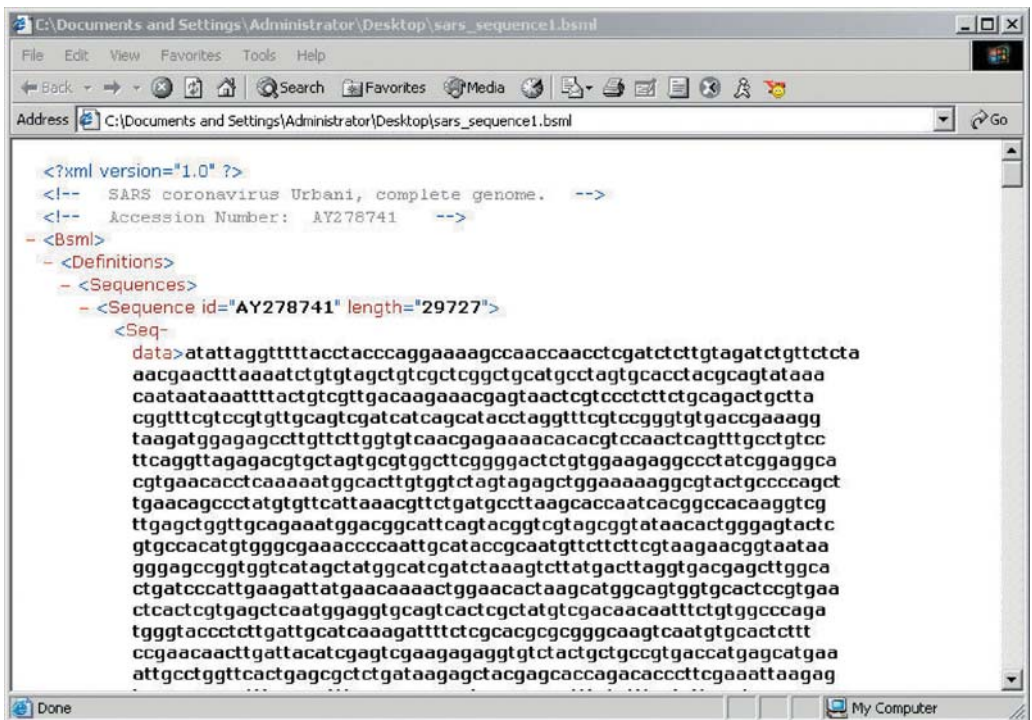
C:\Documents and Settings\Administrator\Desktop\sars_sequence1.bsml

File Edit View Favorites Tools Help

Back Search Favorites Media

Address C:\Documents and Settings\Administrator\Desktop\sars_sequence1.bsml Go

<?xml version="1.0" ?>
<!-- SARS coronavirus Urbani, complete genome. -->
<!-- Accession Number: AY278741 -->
- <Bsml>
- <Definitions>
- <Sequences>
- <Sequence id="AY278741" length="29727">
<Seq-data>atattaggtttttacctacccaggaaaagccaaccaacctcgatctcttgtagatctgttctcta
aacgaactttaaaatctgtgtagctgtcgctcggctgcatgcctagtgcacctacgcagtataaa
caataataaattttactgtcgttgacaagaaacgagtaactcgtccctcttctgcagactgctta
cggtttcgtccgtgttgcagtcgatcatcagcatacctaggtttcgtccgggtgtgaccgaaagg
taagatggagagccttgttcttggtgtcaacgagaaaacacacgtccaactcagtttgcctgtcc
ttcaggttagagacgtgctagtgcgtggcttcggggactctgtggaagaggccctatcggaggca
cgtgaacacctcaaaaatggcacttgtggtctagtagagctggaaaaaggcgtactgccccagct
tgaacagccctatgtgttcattaaacgttctgatgccttaagcaccaatcacggccacaaggtcg
ttgagctggttgcagaaatggacggcattcagtacggtcgtagcggtataacactgggagtactc
gtgccacatgtgggcgaaaccccaattgcataccgcaatgttcttcttcgtaagaacggtaataa
gggagccggtggtcatagctatggcatcgatctaaagtcttatgacttaggtgacgagcttggca
ctgatcccattgaagattatgaacaaaactggaacactaagcatggcagtggtgcactccgtgaa
ctcactcgtgagctcaatggaggtgcagtcactcgctatgtcgacaacaatttctgtggcccaga
tgggtaccctcttgattgcatcaaagattttctcgcacgcgcgggcaagtcaatgtgcactcttt
ccgaacaacttgattacatcgagtcgaagagaggtgtctactgctgccgtgaccatgagcatgaa
attgcctggttcactgagcgctctgataagagctacgagcaccagacacccttcgaaattaagag
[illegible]

Done My Computer